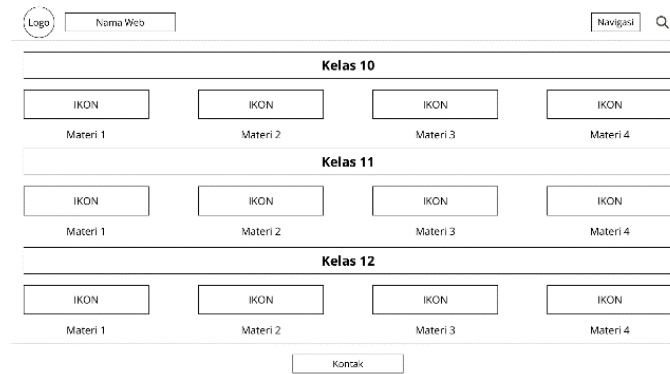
Logo
Nama Web
Navigasi

Kelas 10

IKON
Materi 1
IKON
Materi 2
IKON
Materi 3
IKON
Materi 4

Kelas 11

IKON
Materi 1
IKON
Materi 2
IKON
Materi 3
IKON
Materi 4

Kelas 12

IKON
Materi 1
IKON
Materi 2
IKON
Materi 3
IKON
Materi 4

Kontak